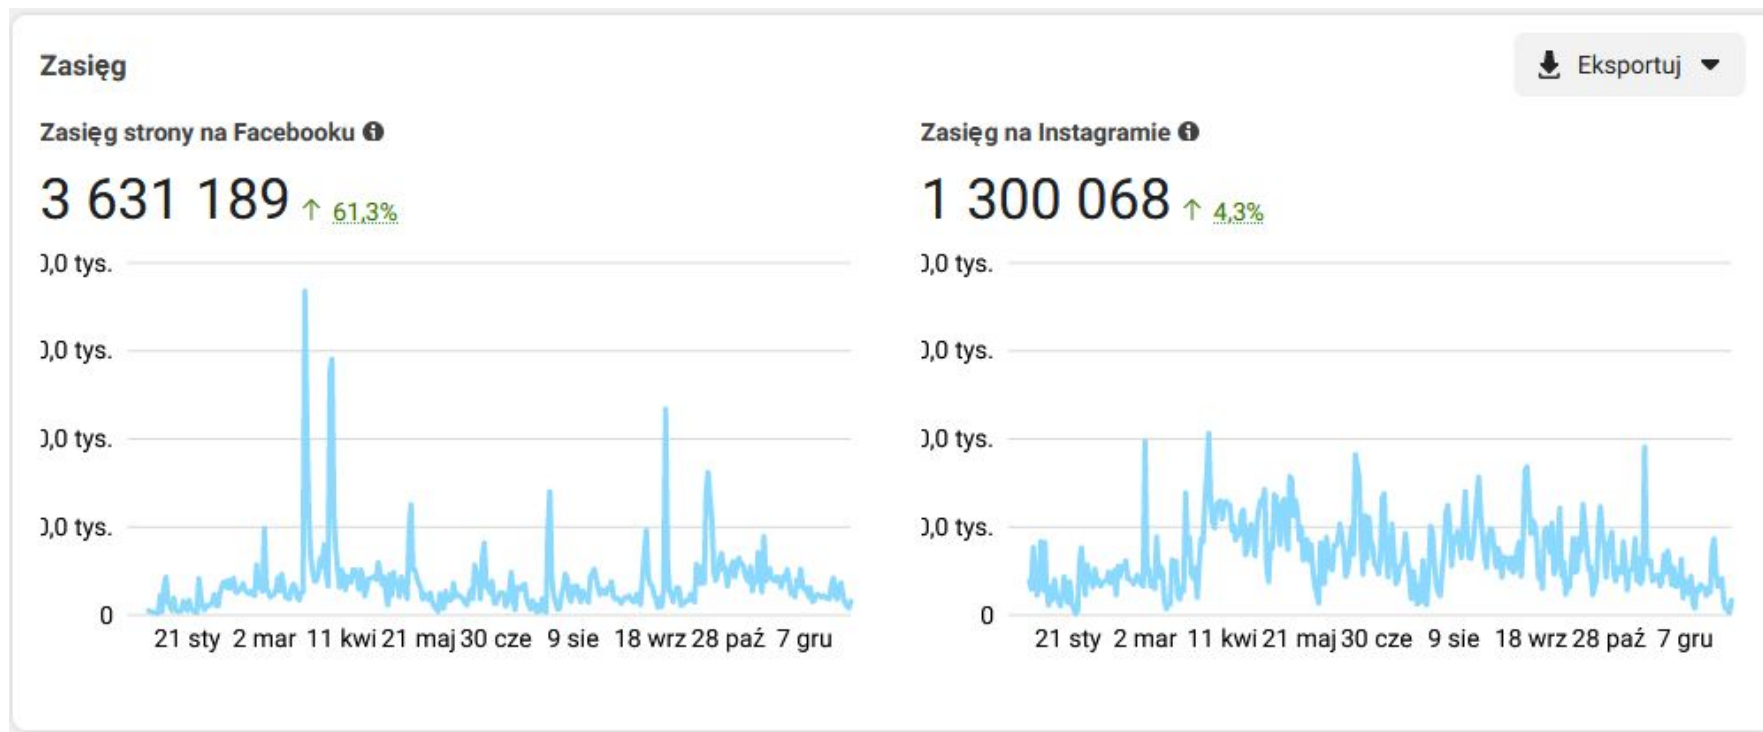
Zasięg

Eksportuj

Zasięg strony na Facebooku

3 631 189 ↑ 61,3%

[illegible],0 tys.
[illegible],0 tys.
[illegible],0 tys.
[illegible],0 tys.
0

21 sty 2 mar 11 kwi 21 maj 30 cze 9 sie 18 wrz 28 paź 7 gru

Zasięg na Instagramie

1 300 068 ↑ 4,3%

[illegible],0 tys.
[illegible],0 tys.
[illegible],0 tys.
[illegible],0 tys.
0

21 sty 2 mar 11 kwi 21 maj 30 cze 9 sie 18 wrz 28 paź 7 gru